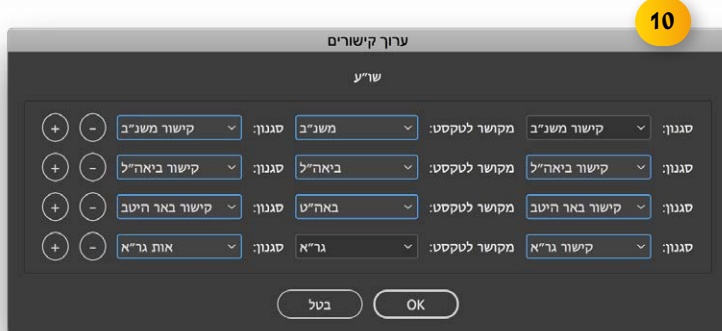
10

ערוך קישורים

שו"ע

| | | | | | | | |
|---|---|---|---|---|---|---|---|
| סגנון: | קישור משנ"ב | מקושר לטקסט: | משנ"ב | סגנון: | קישור משנ"ב | - | + |
| סגנון: | קישור ביאה"ל | מקושר לטקסט: | ביאה"ל | סגנון: | קישור ביאה"ל | - | + |
| סגנון: | קישור באר היטב | מקושר לטקסט: | באה"ט | סגנון: | קישור באר היטב | - | + |
| סגנון: | קישור גר"א | מקושר לטקסט: | גר"א | סגנון: | אות גר"א | - | + |

OK
בטל